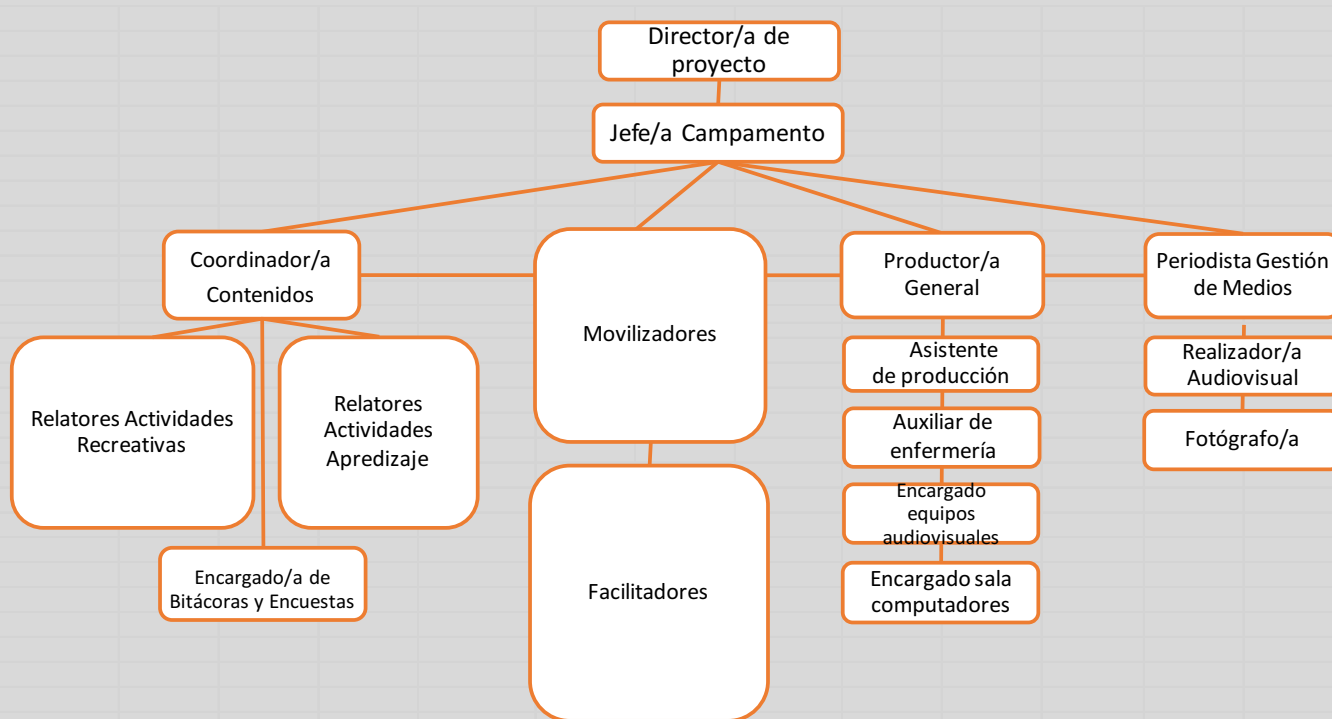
Director/a de proyecto

Jefe/a Campamento

Coordinador/a Contenidos

Movilizadores

Productor/a General

Periodista Gestión de Medios

Relatores Actividades Recreativas

Relatores Actividades Apredizaje

Encargado/a de Bitácoras y Encuestas

Facilitadores

Asistente de producción

Auxiliar de enfermería

Encargado equipos audiovisuales

Encargado sala computadores

Realizador/a Audiovisual

Fotógrafo/a